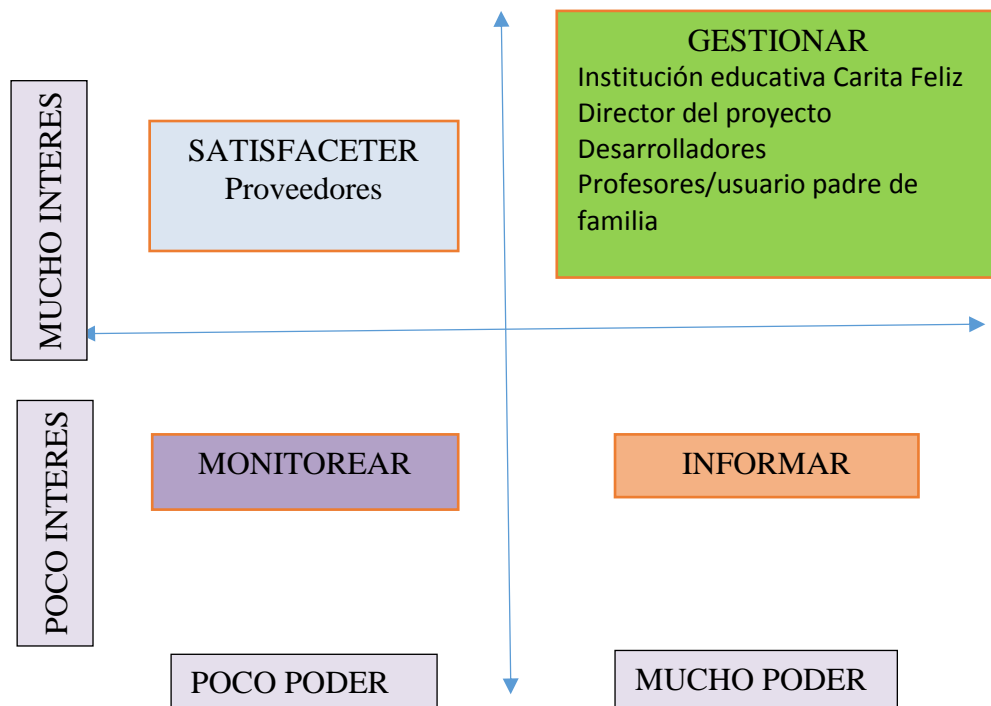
MUCHO INTERES

SATISFACETER
Proveedores

GESTIONAR
Institución educativa Carita Feliz
Director del proyecto
Desarrolladores
Profesores/usuario padre de familia

POCO INTERES

MONITOREAR

INFORMAR

POCO PODER

MUCHO PODER